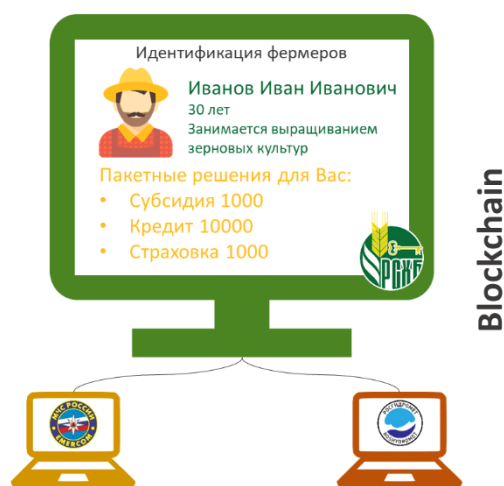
Идентификация фермеров

Иванов Иван Иванович
30 лет
Занимается выращиванием зерновых культур

Пакетные решения для Вас:
• Субсидия 1000
• Кредит 10000
• Страховка 1000

РСХБ

Blockchain

МЧС РОССИИ
EMERCOM

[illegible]